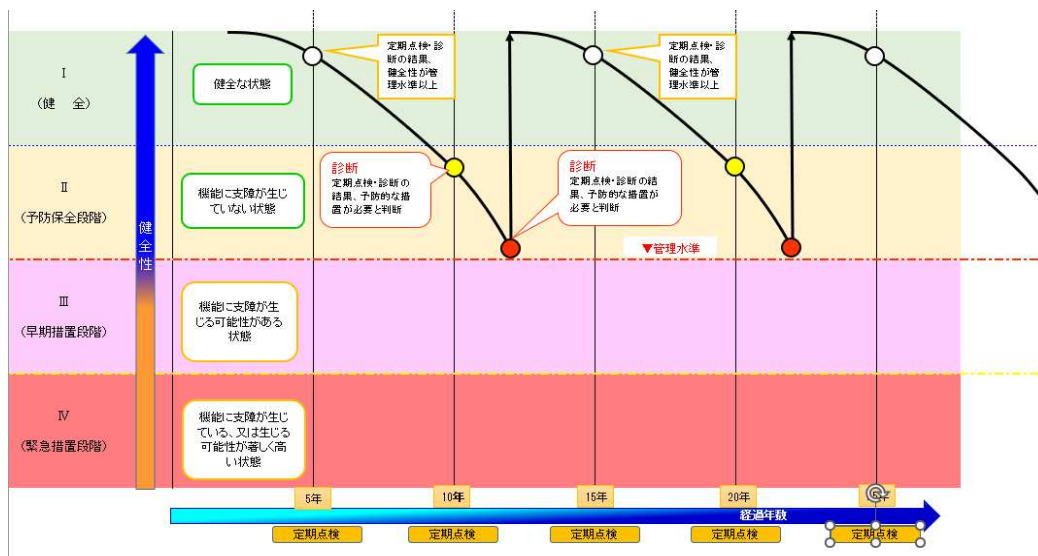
Ⅰ
（健　全）

Ⅱ
（予防保全段階）

Ⅲ
（早期措置段階）

Ⅳ
（緊急措置段階）

健全性

健全な状態

機能に支障が生じていない状態

機能に支障が生じる可能性がある状態

機能に支障が生じている、又は生じる可能性が著しく高い状態

定期点検・診断の結果、健全性が管理水準以上

定期点検・診断の結果、健全性が管理水準以上

診断
定期点検・診断の結果、予防的な措置が必要と判断

診断
定期点検・診断の結果、予防的な措置が必要と判断

▼管理水準

5年

10年

15年

20年

経過年数

定期点検

定期点検

定期点検

定期点検

定期点検